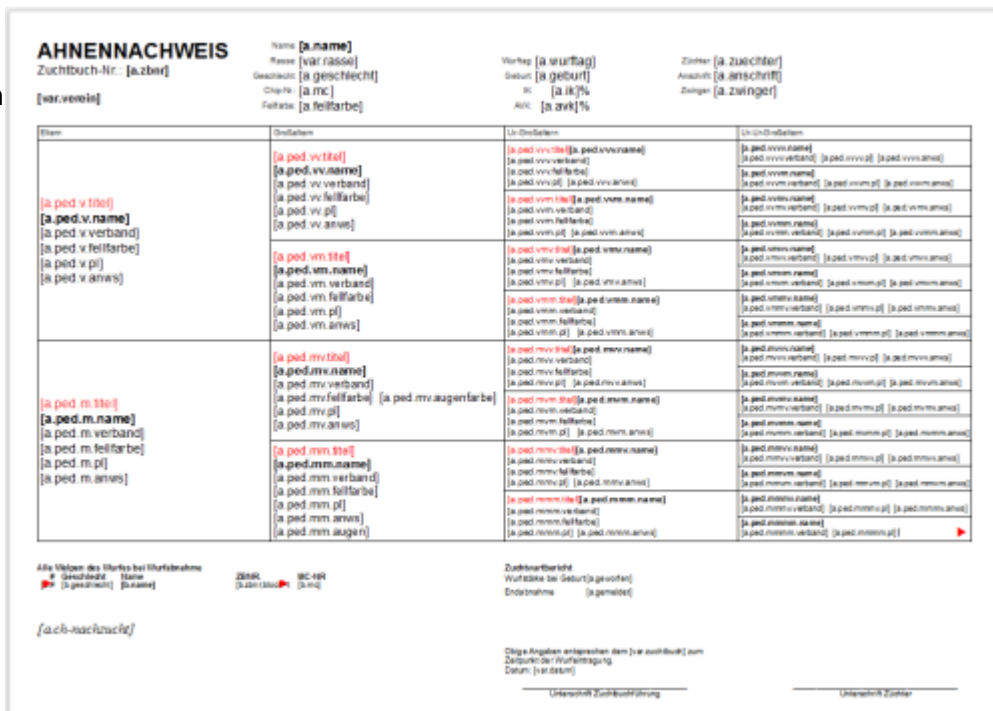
AHNENNACHWEIS
Zuchtbuch-Nr.: [a.zbnr]

[var.verein]

Name [a.name]
Rasse [var.rasse]
Geschlecht [a.geschlecht]
Chip-Nr. [a.mc]
Fellfarbe [a.fellfarbe]

Wurftag [a.wurftag]
Geburt [a.geburt]
IK [a.ik]%
AVK [a.avk]%

Züchter [a.zuechter]
Anschrift [a.anschrift]
Zwinger [a.zwinger]

| Eltern | Großeltern | Ur-Großeltern | Ur-Ur-Großeltern |
|---|---|---|---|
| [a.ped.v.titel] [a.ped.v.name] [a.ped.v.verband] [a.ped.v.fellfarbe] [a.ped.v.pl] [a.ped.v.anws] | [a.ped.vv.titel] [a.ped.vv.name] [a.ped.vv.verband] [a.ped.vv.fellfarbe] [a.ped.vv.pl] [a.ped.vv.anws] | [a.ped.vvv.titel] [a.ped.vvv.name] [a.ped.vvv.verband] [a.ped.vvv.fellfarbe] [a.ped.vvv.pl] [a.ped.vvv.anws] | [a.ped.vvvv.name] [a.ped.vvvv.verband] [a.ped.vvvv.pl] [a.ped.vvvv.anws] |
| | | | [a.ped.vvvm.name] [a.ped.vvvm.verband] [a.ped.vvvm.pl] [a.ped.vvvm.anws] |
| | | [a.ped.vvm.titel] [a.ped.vvm.name] [a.ped.vvm.verband] [a.ped.vvm.fellfarbe] [a.ped.vvm.pl] [a.ped.vvm.anws] | [a.ped.vvmv.name] [a.ped.vvmv.verband] [a.ped.vvmv.pl] [a.ped.vvmv.anws] |
| | | | [a.ped.vvmm.name] [a.ped.vvmm.verband] [a.ped.vvmm.pl] [a.ped.vvmm.anws] |
| | [a.ped.vm.titel] [a.ped.vm.name] [a.ped.vm.verband] [a.ped.vm.fellfarbe] [a.ped.vm.pl] [a.ped.vm.anws] | [a.ped.vmv.titel] [a.ped.vmv.name] [a.ped.vmv.verband] [a.ped.vmv.fellfarbe] [a.ped.vmv.pl] [a.ped.vmv.anws] | [a.ped.vmvv.name] [a.ped.vmvv.verband] [a.ped.vmvv.pl] [a.ped.vmvv.anws] |
| | | | [a.ped.vmvm.name] [a.ped.vmvm.verband] [a.ped.vmvm.pl] [a.ped.vmvm.anws] |
| | | [a.ped.vmm.titel] [a.ped.vmm.name] [a.ped.vmm.verband] [a.ped.vmm.fellfarbe] [a.ped.vmm.pl] [a.ped.vmm.anws] | [a.ped.vmmv.name] [a.ped.vmmv.verband] [a.ped.vmmv.pl] [a.ped.vmmv.anws] |
| | | | [a.ped.vmmm.name] [a.ped.vmmm.verband] [a.ped.vmmm.pl] [a.ped.vmmm.anws] |
| [a.ped.m.titel] [a.ped.m.name] [a.ped.m.verband] [a.ped.m.fellfarbe] [a.ped.m.pl] [a.ped.m.anws] | [a.ped.mv.titel] [a.ped.mv.name] [a.ped.mv.verband] [a.ped.mv.fellfarbe] [a.ped.mv.augenfarbe] [a.ped.mv.pl] [a.ped.mv.anws] | [a.ped.mvv.titel] [a.ped.mvv.name] [a.ped.mvv.verband] [a.ped.mvv.fellfarbe] [a.ped.mvv.pl] [a.ped.mvv.anws] | [a.ped.mvvv.name] [a.ped.mvvv.verband] [a.ped.mvvv.pl] [a.ped.mvvv.anws] |
| | | | [a.ped.mvvm.name] [a.ped.mvvm.verband] [a.ped.mvvm.pl] [a.ped.mvvm.anws] |
| | | [a.ped.mvm.titel] [a.ped.mvm.name] [a.ped.mvm.verband] [a.ped.mvm.fellfarbe] [a.ped.mvm.pl] [a.ped.mvm.anws] | [a.ped.mvmv.name] [a.ped.mvmv.verband] [a.ped.mvmv.pl] [a.ped.mvmv.anws] |
| | | | [a.ped.mvmm.name] [a.ped.mvmm.verband] [a.ped.mvmm.pl] [a.ped.mvmm.anws] |
| | [a.ped.mm.titel] [a.ped.mm.name] [a.ped.mm.verband] [a.ped.mm.fellfarbe] [a.ped.mm.pl] [a.ped.mm.anws] [a.ped.mm.augen] | [a.ped.mmv.titel] [a.ped.mmv.name] [a.ped.mmv.verband] [a.ped.mmv.fellfarbe] [a.ped.mmv.pl] [a.ped.mmv.anws] | [a.ped.mmvv.name] [a.ped.mmvv.verband] [a.ped.mmvv.pl] [a.ped.mmvv.anws] |
| | | | [a.ped.mmvm.name] [a.ped.mmvm.verband] [a.ped.mmvm.pl] [a.ped.mmvm.anws] |
| | | [a.ped.mmm.titel] [a.ped.mmm.name] [a.ped.mmm.verband] [a.ped.mmm.fellfarbe] [a.ped.mmm.pl] [a.ped.mmm.anws] | [a.ped.mmmv.name] [a.ped.mmmv.verband] [a.ped.mmmv.pl] [a.ped.mmmv.anws] |
| | | | [a.ped.mmmm.name] [a.ped.mmmm.verband] [a.ped.mmmm.pl] |

Alle Welpen des Wurfes bei Wurfabnahme
# Geschlecht Name ZB-NR. MC-NR
[a.geschlecht] [b.name] [b.zbn.block] [b.mc]

[a.ch-nachzucht]

Zuchtwartbericht
Wurfstärke bei Geburt [a.geworfen]
Endabnahme [a.gemeldet]

Obige Angaben entsprechen dem [var.zuchtbuch] zum Zeitpunkt der Wurfeintragung.
Datum: [var.datum]

Unterschrift Zuchtbuchführung
Unterschrift Züchter